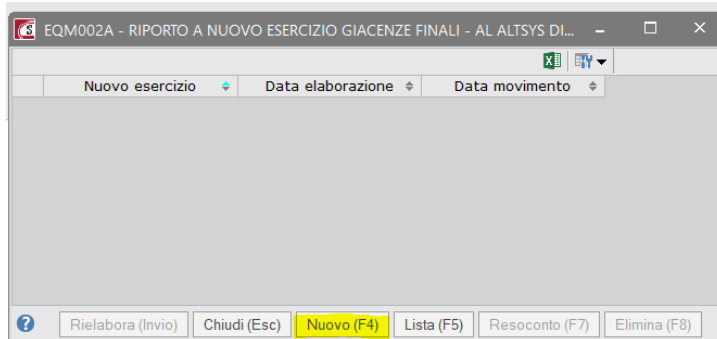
EQM002A - RIPORTO A NUOVO ESERCIZIO GIACENZE FINALI - AL ALTSYS DI...

| Nuovo esercizio | Data elaborazione | Data movimento |
|---|---|---|

Rielabora (Invio) Chiudi (Esc) Nuovo (F4) Lista (F5) Resoconto (F7) Elimina (F8)